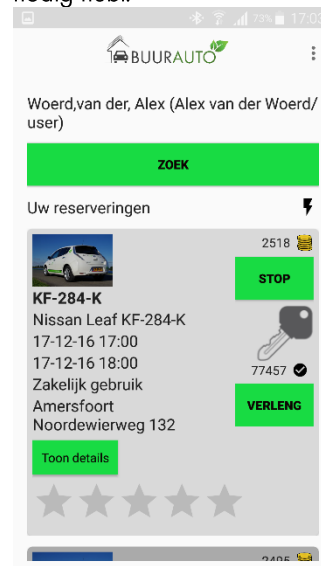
nodig was.

73% 17:03

BUURAUTO

Woerd,van der, Alex (Alex van der Woerd/ user)

ZOEK

Uw reserveringen

2518

STOP

KF-284-K
Nissan Leaf KF-284-K
17-12-16 17:00
17-12-16 18:00
Zakelijk gebruik
Amersfoort
Noordewierweg 132

77457

VERLENG

Toon details

2405